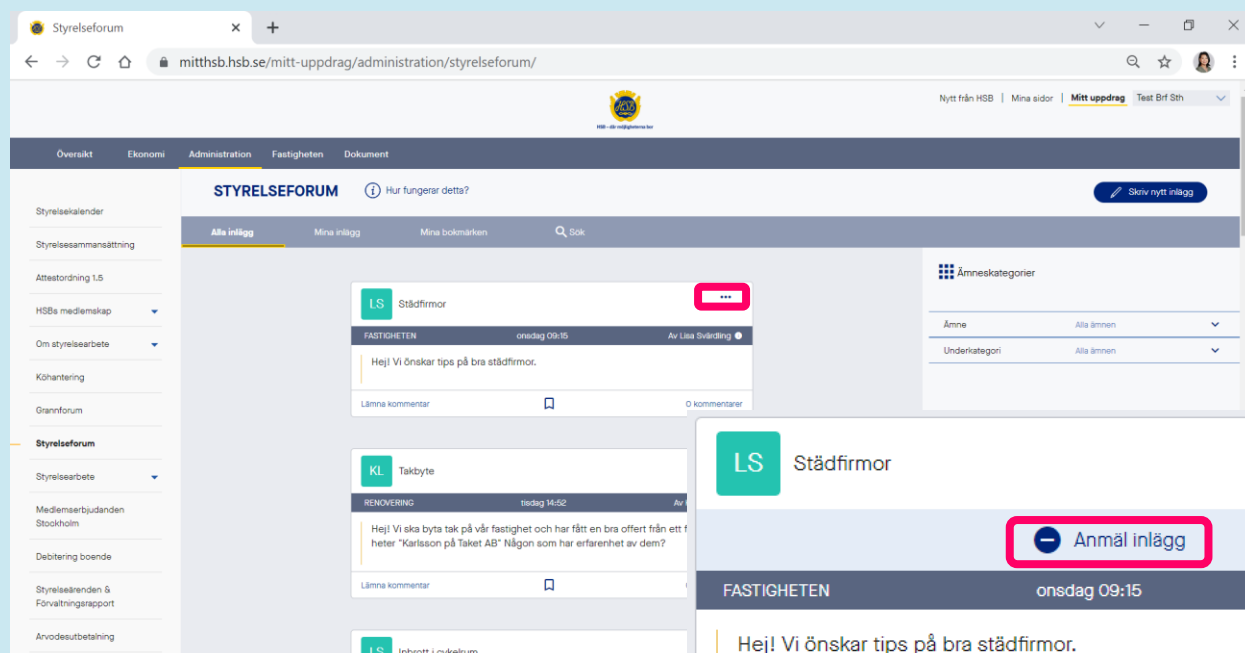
Styrelseforum
mitthsb.hsb.se/mitt-uppdrag/administration/styrelseforum/

HSB – där möjligheterna bor

Nytt från HSB | Mina sidor | Mitt uppdrag | Test Brf Sth

Översikt Ekonomi Administration Fastigheten Dokument

Styrelsekalender
Styrelsesammansättning
Attestordning 1.5
HSBs medlemskap
Om styrelsearbete
Köhantering
Grannforum
Styrelseforum
Styrelsearbete
Medlemserbjudanden Stockholm
Debitering boende
Styrelseärenden & Förvaltningsrapport
Arvodesutbetalning

STYRELSEFORUM
Hur fungerar detta?
Skriv nytt inlägg

Alla inlägg Mina inlägg Mina bokmärken Sök

LS Städfirmor
FASTIGHETEN onsdag 09:15 Av Lisa Svärdling
Hej! Vi önskar tips på bra städfirmor.
Lämna kommentar 0 kommentarer

KL Takbyte
RENOVERING tisdag 14:52 Av
Hej! Vi ska byta tak på vår fastighet och har fått en bra offert från ett f heter "Karlsson på Taket AB" Någon som har erfarenhet av dem?
Lämna kommentar

LS Inbrott i cykelrum

Ämneskategorier
Ämne Alla ämnen
Underkategori Alla ämnen

LS Städfirmor
Anmäl inlägg
FASTIGHETEN onsdag 09:15
Hej! Vi önskar tips på bra städfirmor.